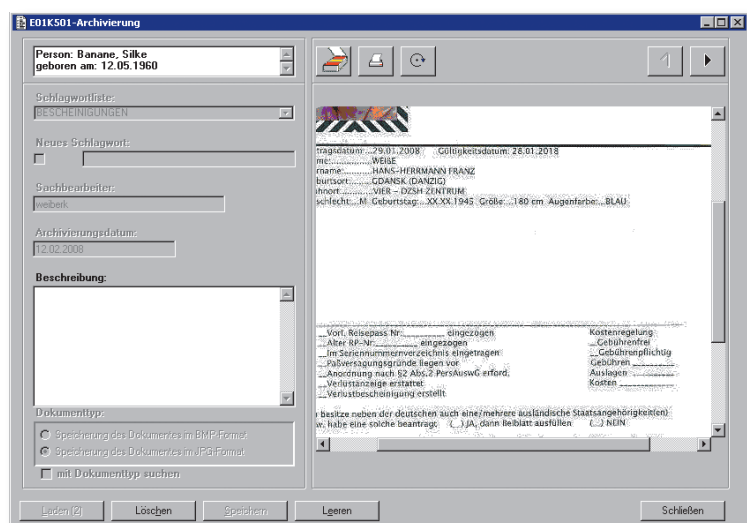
E01K501-Archivierung

Person: Banane, Silke
geboren am: 12.05.1960

Schlagwortliste:
BESCHEINIGUNGEN

Neues Schlagwort:

Sachbearbeiter:
weiberk

Archivierungsdatum:
12.02.2008

Beschreibung:

Dokumenttyp:
Speicherung des Dokumentes im BMP-Format
Speicherung des Dokumentes im JPG-Format
mit Dokumenttyp suchen

tragsdatum: ...29.01.2008 Gültigkeitsdatum: 28.01.2018
me:...............WEIßE
rname:...........HANS-HERRMANN FRANZ
burtsort:.........GDANSK (DANZIG)
hnort:............VIER – DZSH-ZENTRUM
schlecht:...M Geburtstag:...XX.XX.1945 Größe:...180 cm Augenfarbe:...BLAU

__Vorl. Reisepass Nr:__________ eingezogen
__Alter RP-Nr:__________ eingezogen
__im Seriennummernverzeichnis eingetragen
__Paßversagungsgründe liegen vor
__Anordnung nach §2 Abs.2 PersAuswG erford.
__Verlustanzeige erstattet
__Verlustbescheinigung erstellt

Kostenregelung
__Gebührenfrei
__Gebührenpflichtig
Gebühren __________
Auslagen __________
Kosten __________

besitze neben der deutschen auch eine/mehrere ausländische Staatsangehörigkeit(en)
w. habe eine solche beantragt. (...) JA, dann Beiblatt ausfüllen (...) NEIN

Laden (2) Löschen Speichern Leeren Schließen